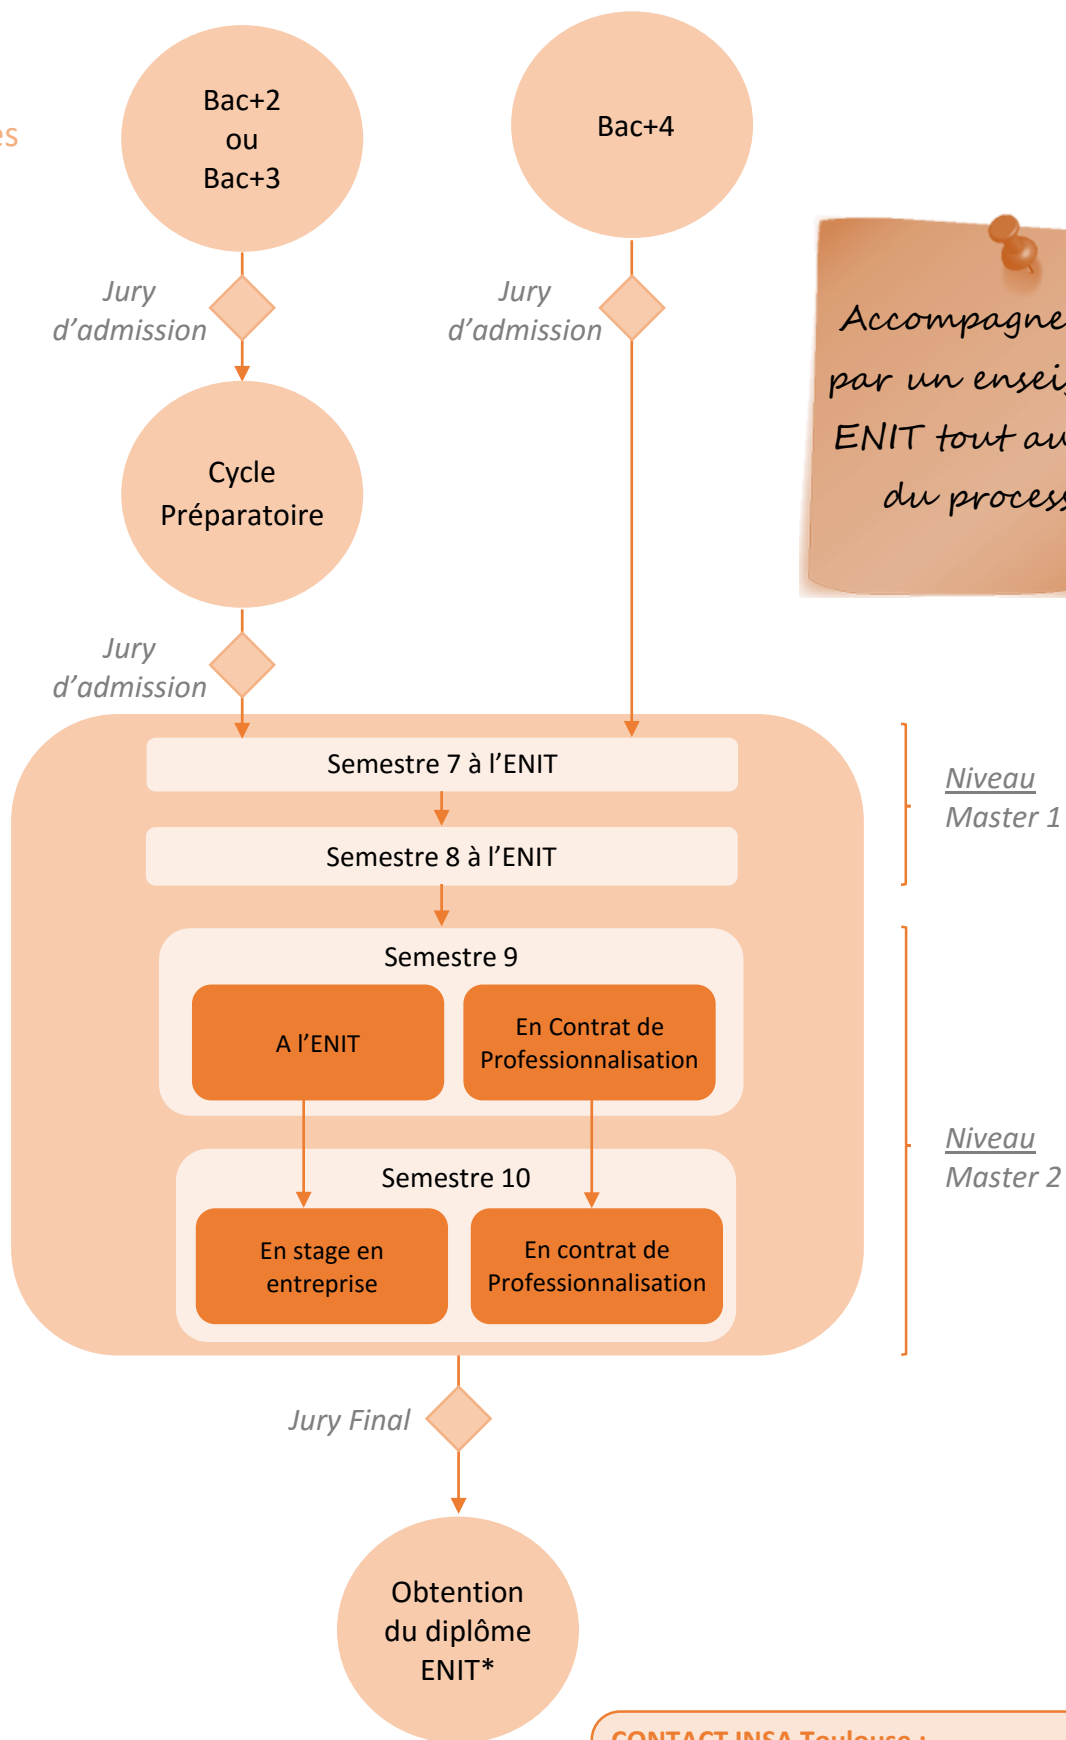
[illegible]es

Bac+2
ou
Bac+3

Bac+4

Jury d'admission

Jury d'admission

Accompagne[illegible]
par un ensei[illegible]
ENIT tout au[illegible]
du process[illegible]

Cycle Préparatoire

Jury d'admission

Semestre 7 à l'ENIT

Semestre 8 à l'ENIT

Niveau
Master 1

Semestre 9

A l'ENIT

En Contrat de Professionnalisation

Semestre 10

En stage en entreprise

En contrat de Professionnalisation

Niveau
Master 2

Jury Final

Obtention du diplôme ENIT*

CONTACT INSA Toulouse :